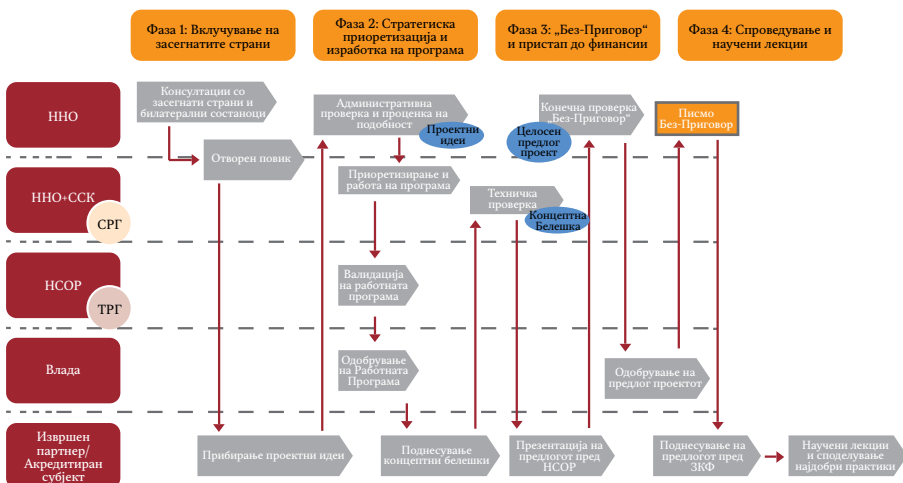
Фаза 1: Вклучување на засегнатите страни

Фаза 2: Стратегиска приоретизација и изработка на програма

Фаза 3: „Без-Приговор“ и пристап до финансии

Фаза 4: Спроведување и научени лекции

ННО

Консултации со засегнати страни и билатерални состаноци

Административна проверка и проценка на подобност

Проектни идеи

Целосен предлог проект

Конечна проверка „Без-Приговор“

Писмо Без-Приговор

Отворен повик

ННО+ССК

СРГ

Приоретизирање и работа на програма

Техничка проверка

Концептна Белешка

НСОР

ТРГ

Валидација на работната програма

Влада

Одобрување на Работната Програма

Одобрување на предлог проектот

Извршен партнер/ Акредитиран субјект

Прибирање проектни идеи

Поднесување концептни белешки

Презентација на предлогот пред НСОР

Поднесување на предлогот пред ЗКФ

Научени лекции и споделување најдобри практики